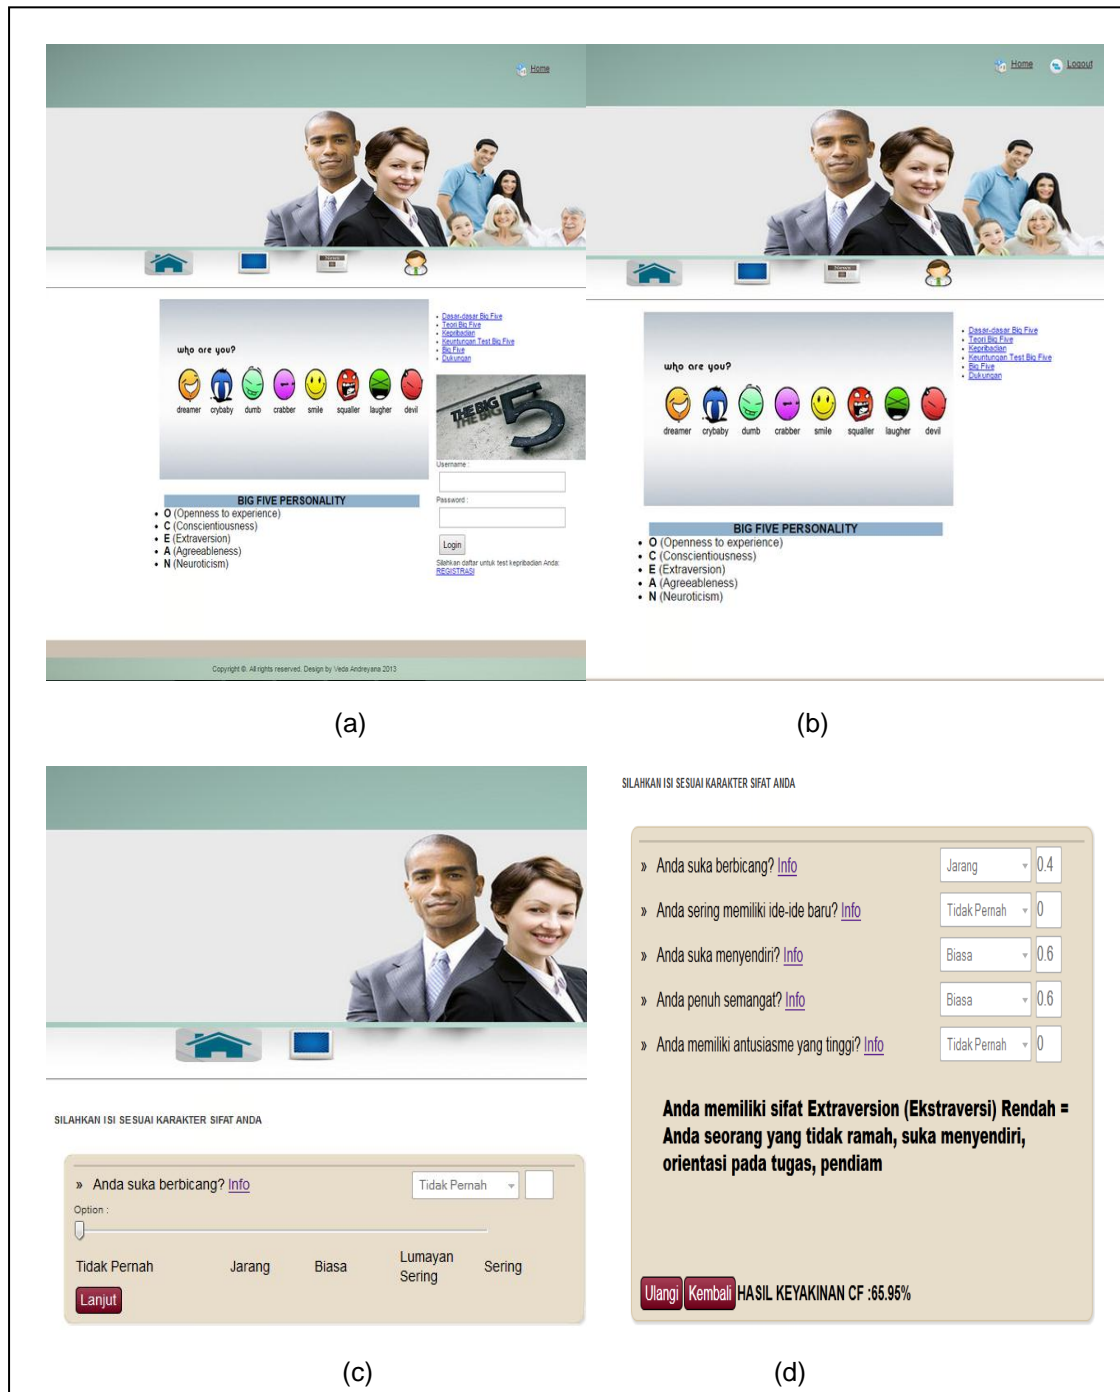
Home

who are you?

dreamer crybaby dumb crabber smile squaller laugher devil

- Dasar-dasar Big Five
- Teori Big Five
- Kepribadian
- Keuntungan Test Big Five
- Big Five
- Dukungan

THE BIG 5

BIG FIVE PERSONALITY

- O (Openness to experience)
- C (Conscientiousness)
- E (Extraversion)
- A (Agreeableness)
- N (Neuroticism)

Username :

Password :

Login

Silahkan daftar untuk test kepribadian Anda: REGISTRASI

Copyright ©. All rights reserved. Design by Veda Andreyana 2013

(a)

Home Logout

who are you?

dreamer crybaby dumb crabber smile squaller laugher devil

- Dasar-dasar Big Five
- Teori Big Five
- Kepribadian
- Keuntungan Test Big Five
- Big Five
- Dukungan

BIG FIVE PERSONALITY

- O (Openness to experience)
- C (Conscientiousness)
- E (Extraversion)
- A (Agreeableness)
- N (Neuroticism)

(b)

SILAHKAN ISI SESUAI KARAKTER SIFAT ANDA

» Anda suka berbicang? Info Tidak Pernah

Option :

Tidak Pernah Jarang Biasa Lumayan Sering Sering

Lanjut

(c)

SILAHKAN ISI SESUAI KARAKTER SIFAT ANDA

» Anda suka berbicang? Info Jarang 0.4

» Anda sering memiliki ide-ide baru? Info Tidak Pernah 0

» Anda suka menyendiri? Info Biasa 0.6

» Anda penuh semangat? Info Biasa 0.6

» Anda memiliki antusiasme yang tinggi? Info Tidak Pernah 0

Anda memiliki sifat Extraversion (Ekstraversi) Rendah = Anda seorang yang tidak ramah, suka menyendiri, orientasi pada tugas, pendiam

Ulangi Kembali HASIL KEYAKINAN CF :65.95%

(d)